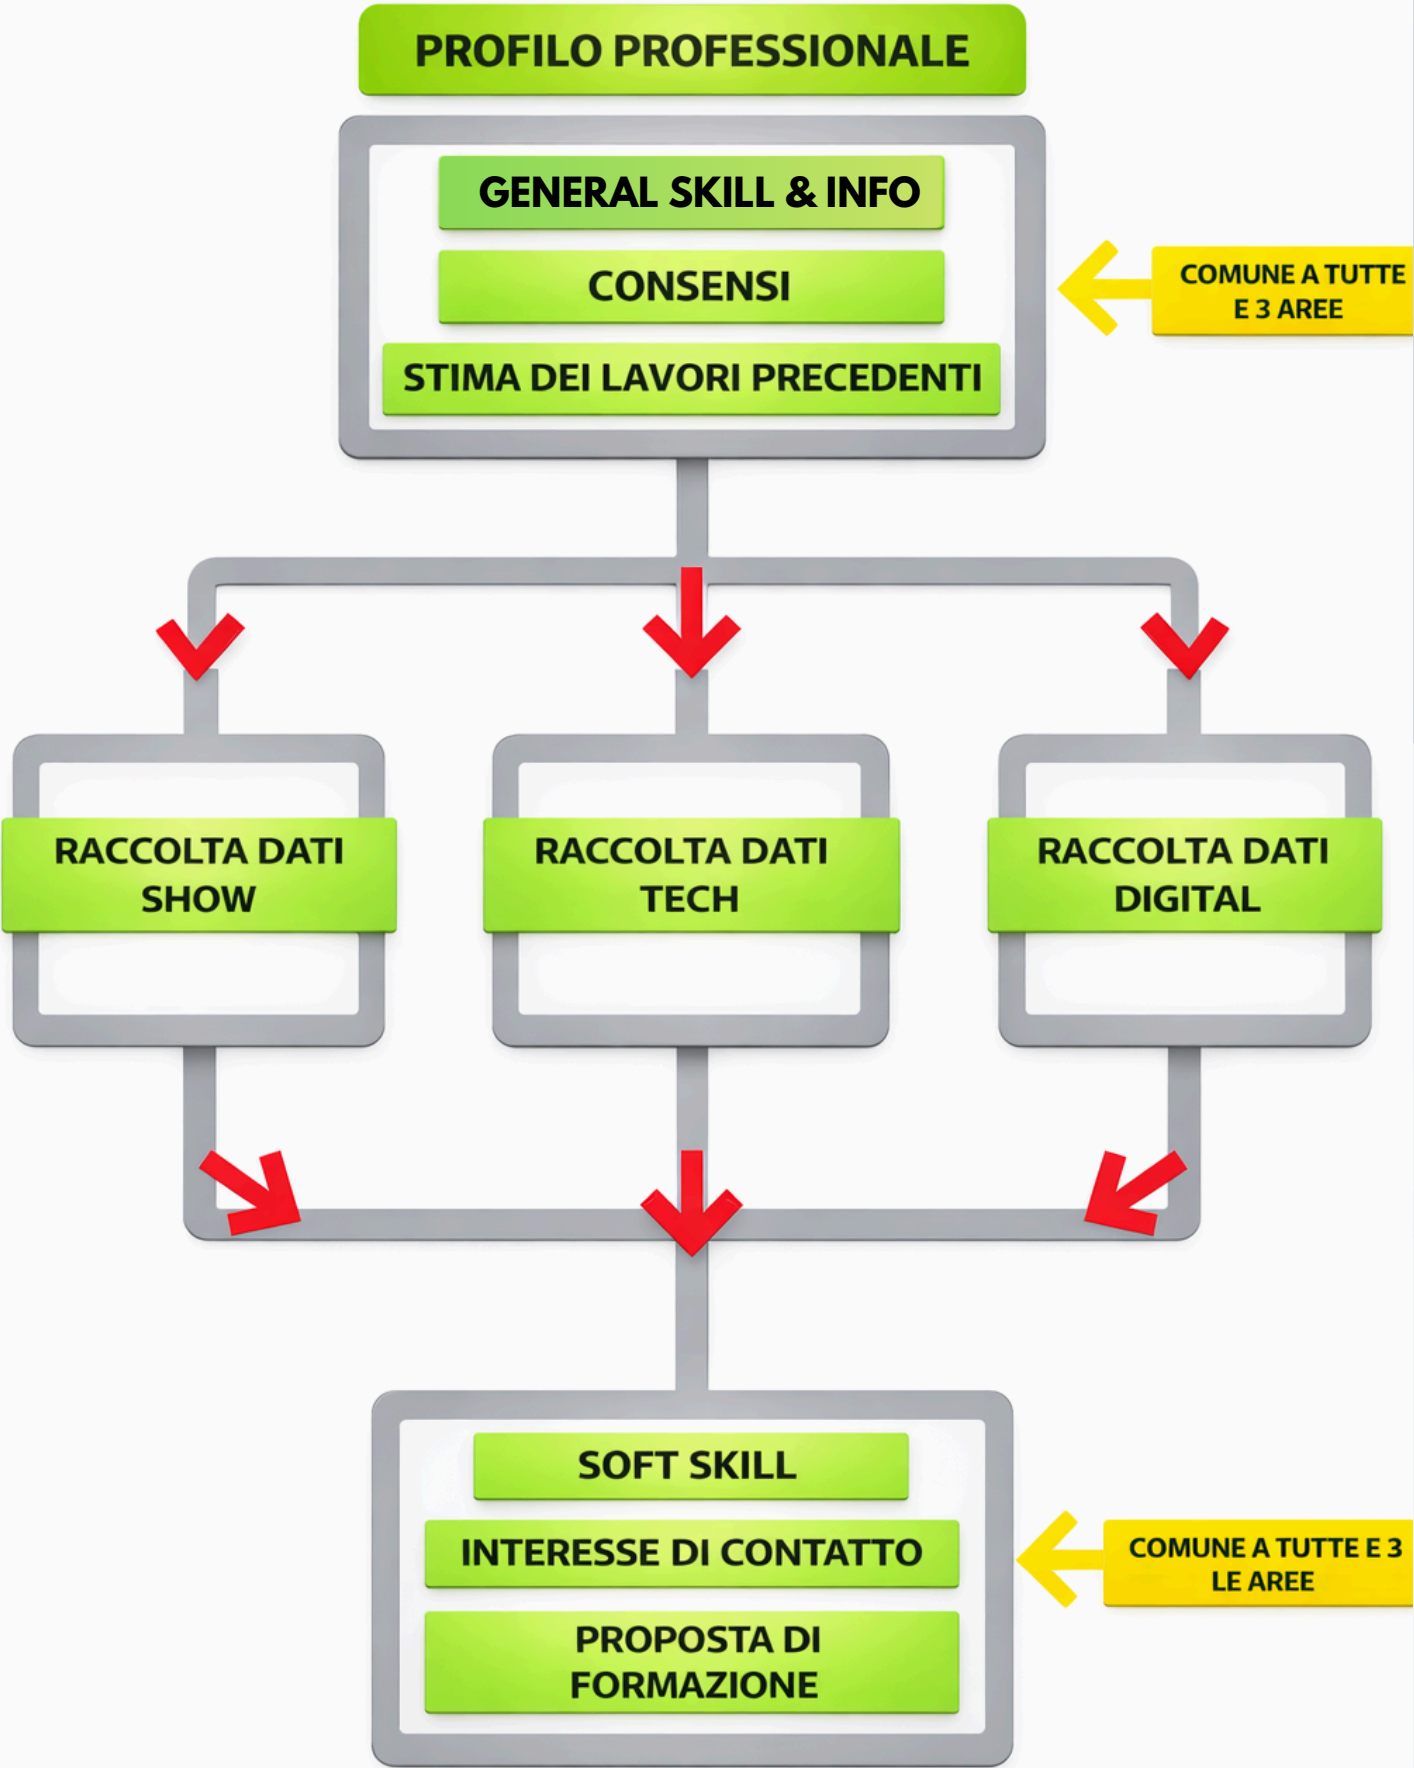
PROFILO PROFESSIONALE

GENERAL SKILL & INFO

CONSENSI

STIMA DEI LAVORI PRECEDENTI

COMUNE A TUTTE E 3 AREE

RACCOLTA DATI SHOW

RACCOLTA DATI TECH

RACCOLTA DATI DIGITAL

SOFT SKILL

INTERESSE DI CONTATTO

PROPOSTA DI FORMAZIONE

COMUNE A TUTTE E 3 LE AREE